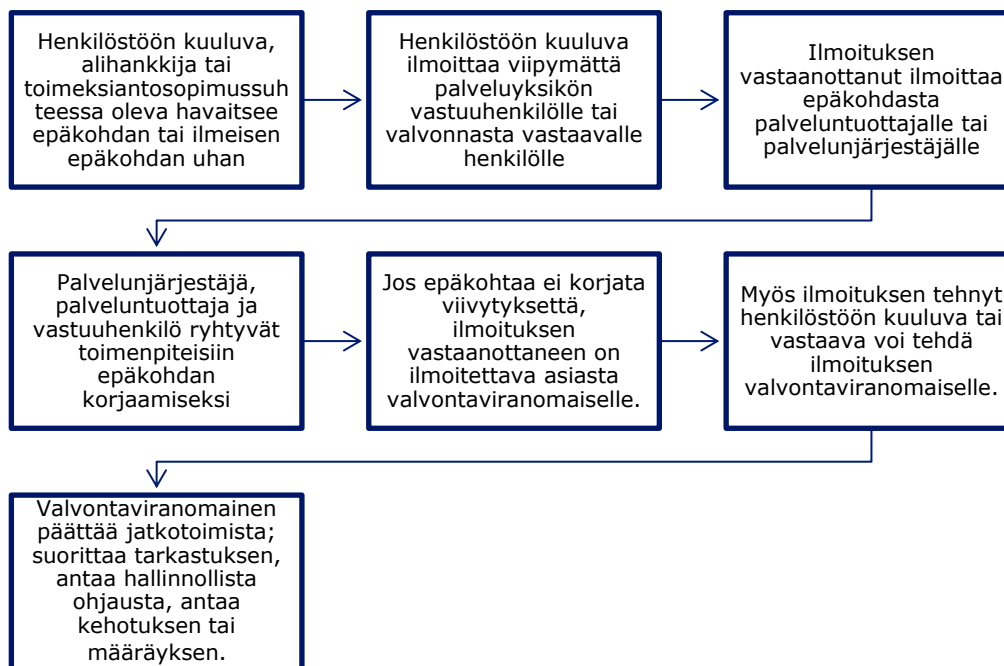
Henkilöstöön kuuluva, alihankkija tai toimeksiantosopimussuhteessa oleva havaitsee epäkohdan tai ilmeisen epäkohdan uhan

Henkilöstöön kuuluva ilmoittaa viipymättä palveluyksikön vastuuhenkilölle tai valvonnasta vastaavalle henkilölle

Ilmoituksen vastaanottanut ilmoittaa epäkohdasta palveluntuottajalle tai palvelunjärjestäjälle

Palvelunjärjestäjä, palveluntuottaja ja vastuuhenkilö ryhtyvät toimenpiteisiin epäkohdan korjaamiseksi

Jos epäkohtaa ei korjata viivytyksettä, ilmoituksen vastaanottaneen on ilmoitettava asiasta valvontaviranomaiselle.

Myös ilmoituksen tehnyt henkilöstöön kuuluva tai vastaava voi tehdä ilmoituksen valvontaviranomaiselle.

Valvontaviranomainen päättää jatkotoimista; suorittaa tarkastuksen, antaa hallinnollista ohjausta, antaa kehotuksen tai määräyksen.